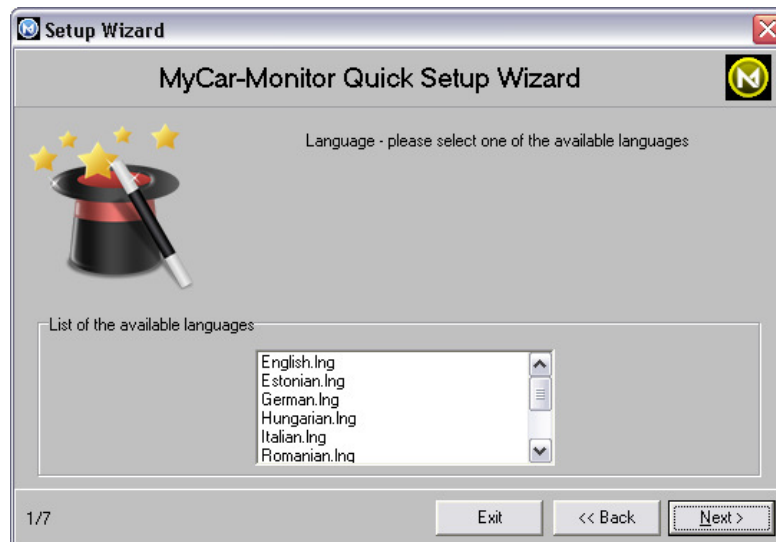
Setup Wizard

MyCar-Monitor Quick Setup Wizard

Language - please select one of the available languages

List of the available languages

English.lng
Estonian.lng
German.lng
Hungarian.lng
Italian.lng
Romanian.lng

1/7

Exit

<< Back

Next >